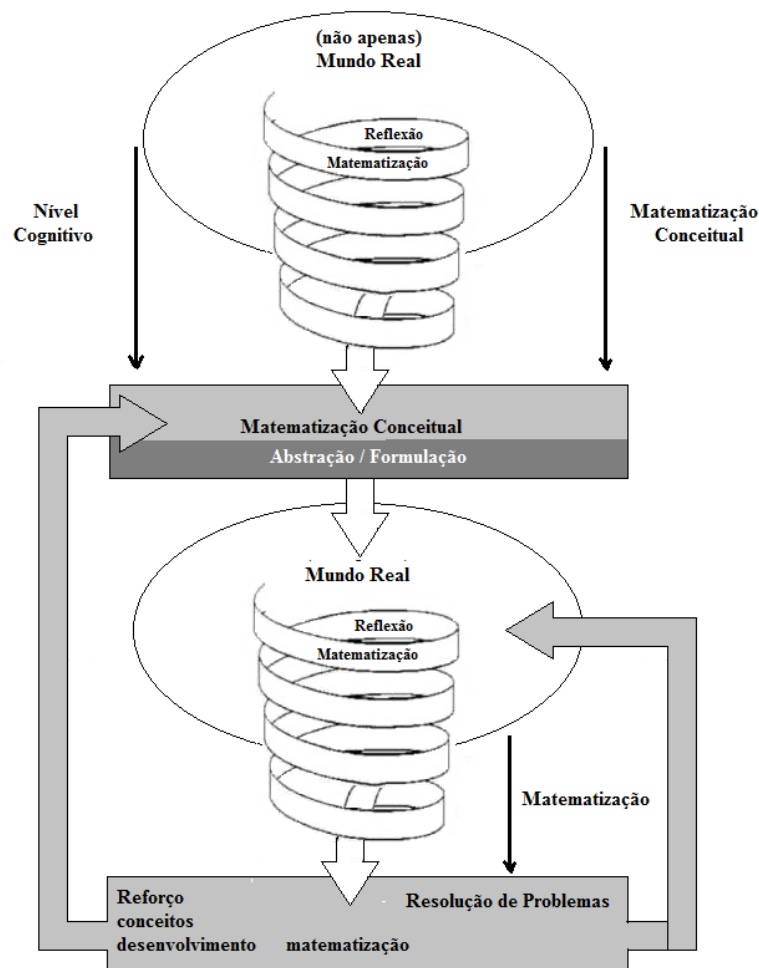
(não apenas)
Mundo Real

Reflexão
Matematização

Nível
Cognitivo

Matematização
Conceitual

Matematização Conceitual
Abstração / Formulação

Mundo Real

Reflexão
Matematização

Matematização

Reforço
conceitos
desenvolvimento matematização

Resolução de Problemas